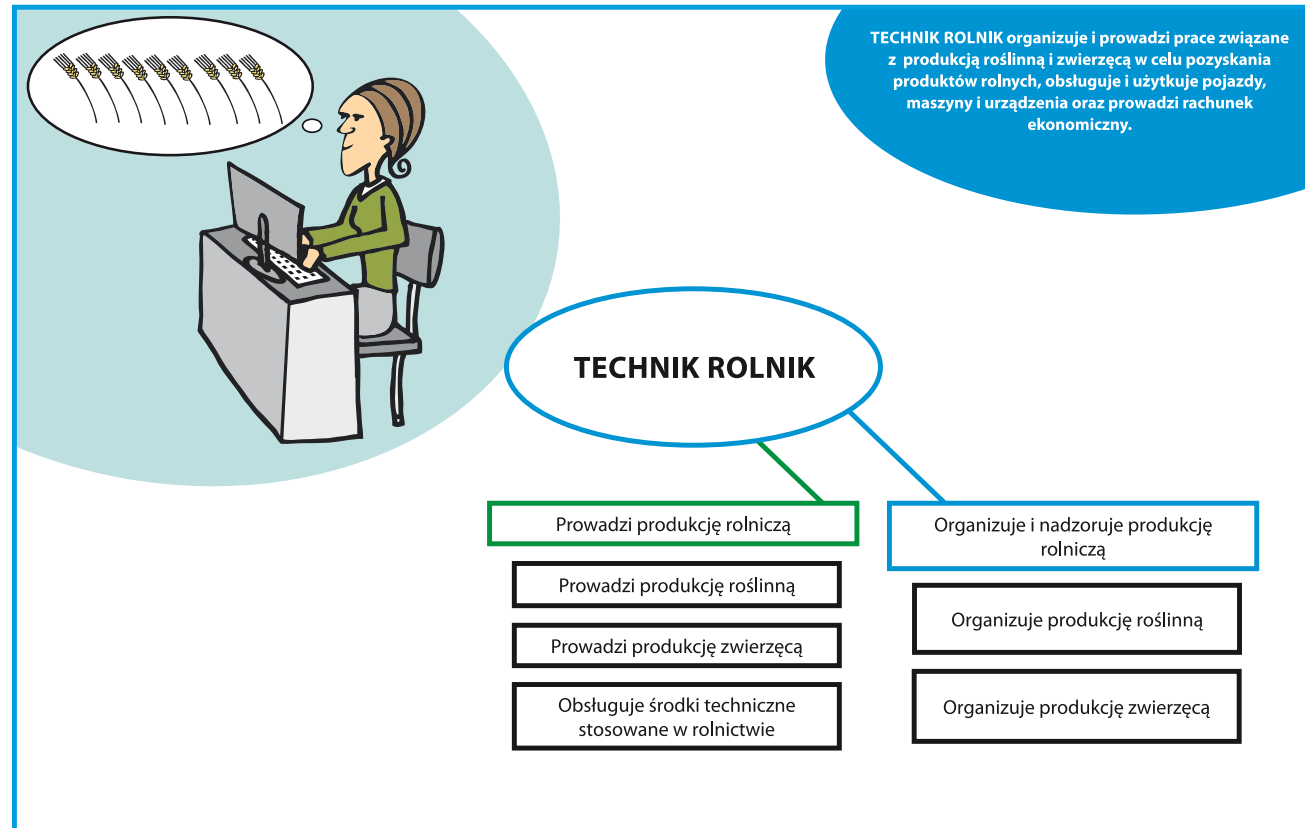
TECHNIK ROLNIK organizuje i prowadzi prace związane z produkcją roślinną i zwierzęcą w celu pozyskania produktów rolnych, obsługuje i użytkuje pojazdy, maszyny i urządzenia oraz prowadzi rachunek ekonomiczny.

TECHNIK ROLNIK

Prowadzi produkcję rolniczą

Prowadzi produkcję roślinną

Prowadzi produkcję zwierzęcą

Obsługuje środki techniczne stosowane w rolnictwie

Organizuje i nadzoruje produkcję rolniczą

Organizuje produkcję roślinną

Organizuje produkcję zwierzęcą